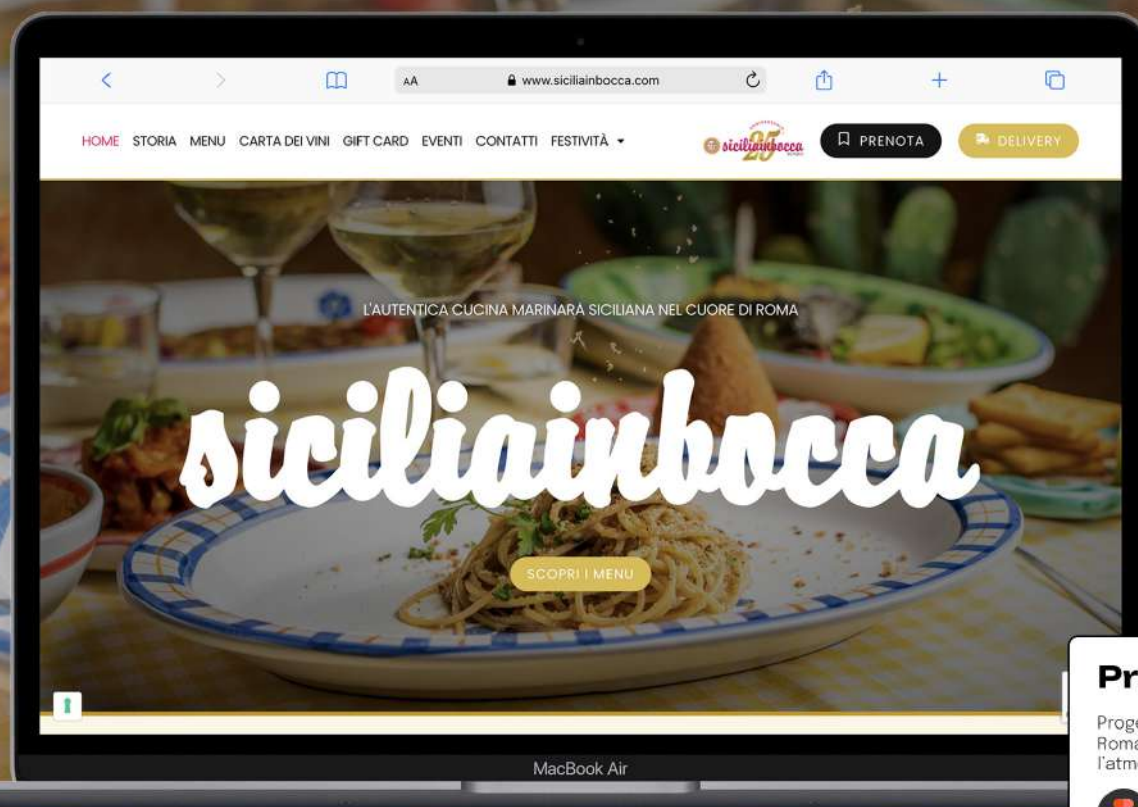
AA www.siciliainbocca.com

HOME STORIA MENU CARTA DEI VINI GIFT CARD EVENTI CONTATTI FESTIVITÀ

siciliainbocca 25

PRENOTA

DELIVERY

L'AUTENTICA CUCINA MARINARA SICILIANA NEL CUORE DI ROMA

siciliainbocca

SCOPRI I MENU

MacBook Air

Pr

Proge
Roma
l'atm